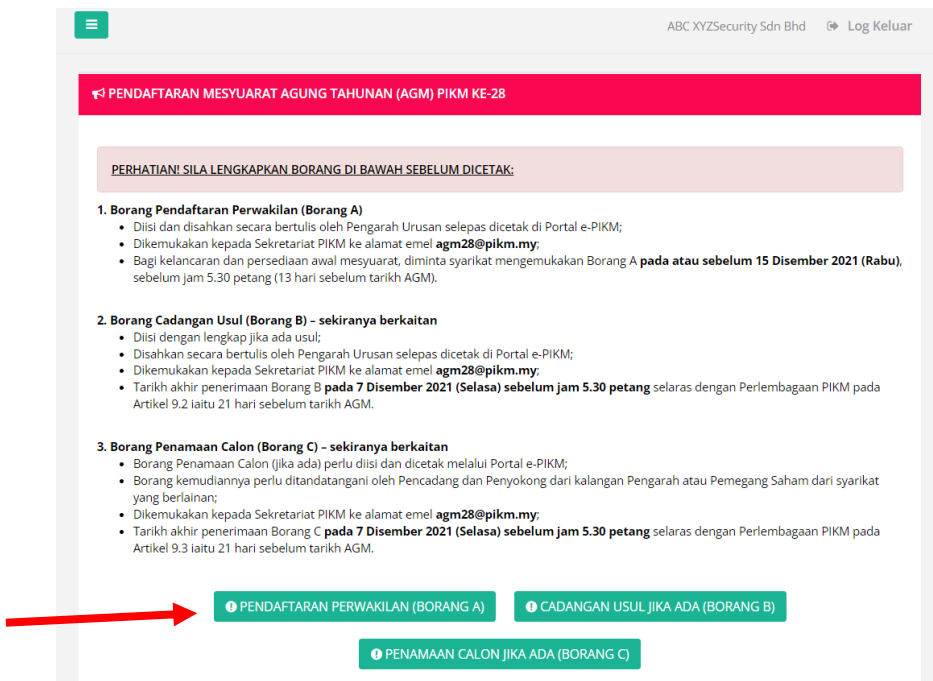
ABC XYZSecurity Sdn Bhd Log Keluar

PENDAFTARAN MESYUARAT AGUNG TAHUNAN (AGM) PIKM KE-28

PERHATIAN! SILA LENGKAPKAN BORANG DI BAWAH SEBELUM DICETAK:

1. Borang Pendaftaran Perwakilan (Borang A)
• Diisi dan disahkan secara bertulis oleh Pengarah Urusan selepas dicetak di Portal e-PIKM;
• Dikemukakan kepada Sekretariat PIKM ke alamat emel agm28@pikm.my;
• Bagi kelancaran dan persediaan awal mesyuarat, diminta syarikat mengemukakan Borang A pada atau sebelum 15 Disember 2021 (Rabu), sebelum jam 5.30 petang (13 hari sebelum tarikh AGM).

2. Borang Cadangan Usul (Borang B) – sekiranya berkaitan
• Diisi dengan lengkap jika ada usul;
• Disahkan secara bertulis oleh Pengarah Urusan selepas dicetak di Portal e-PIKM;
• Dikemukakan kepada Sekretariat PIKM ke alamat emel agm28@pikm.my;
• Tarikh akhir penerimaan Borang B pada 7 Disember 2021 (Selasa) sebelum jam 5.30 petang selaras dengan Perlembagaan PIKM pada Artikel 9.2 iaitu 21 hari sebelum tarikh AGM.

3. Borang Penamaan Calon (Borang C) – sekiranya berkaitan
• Borang Penamaan Calon (jika ada) perlu diisi dan dicetak melalui Portal e-PIKM;
• Borang kemudiannya perlu ditandatangani oleh Pencadang dan Penyokong dari kalangan Pengarah atau Pemegang Saham dari syarikat yang berlainan;
• Dikemukakan kepada Sekretariat PIKM ke alamat emel agm28@pikm.my;
• Tarikh akhir penerimaan Borang C pada 7 Disember 2021 (Selasa) sebelum jam 5.30 petang selaras dengan Perlembagaan PIKM pada Artikel 9.3 iaitu 21 hari sebelum tarikh AGM.

PENDAFTARAN PERWAKILAN (BORANG A)
CADANGAN USUL JIKA ADA (BORANG B)
PENAMAAN CALON JIKA ADA (BORANG C)